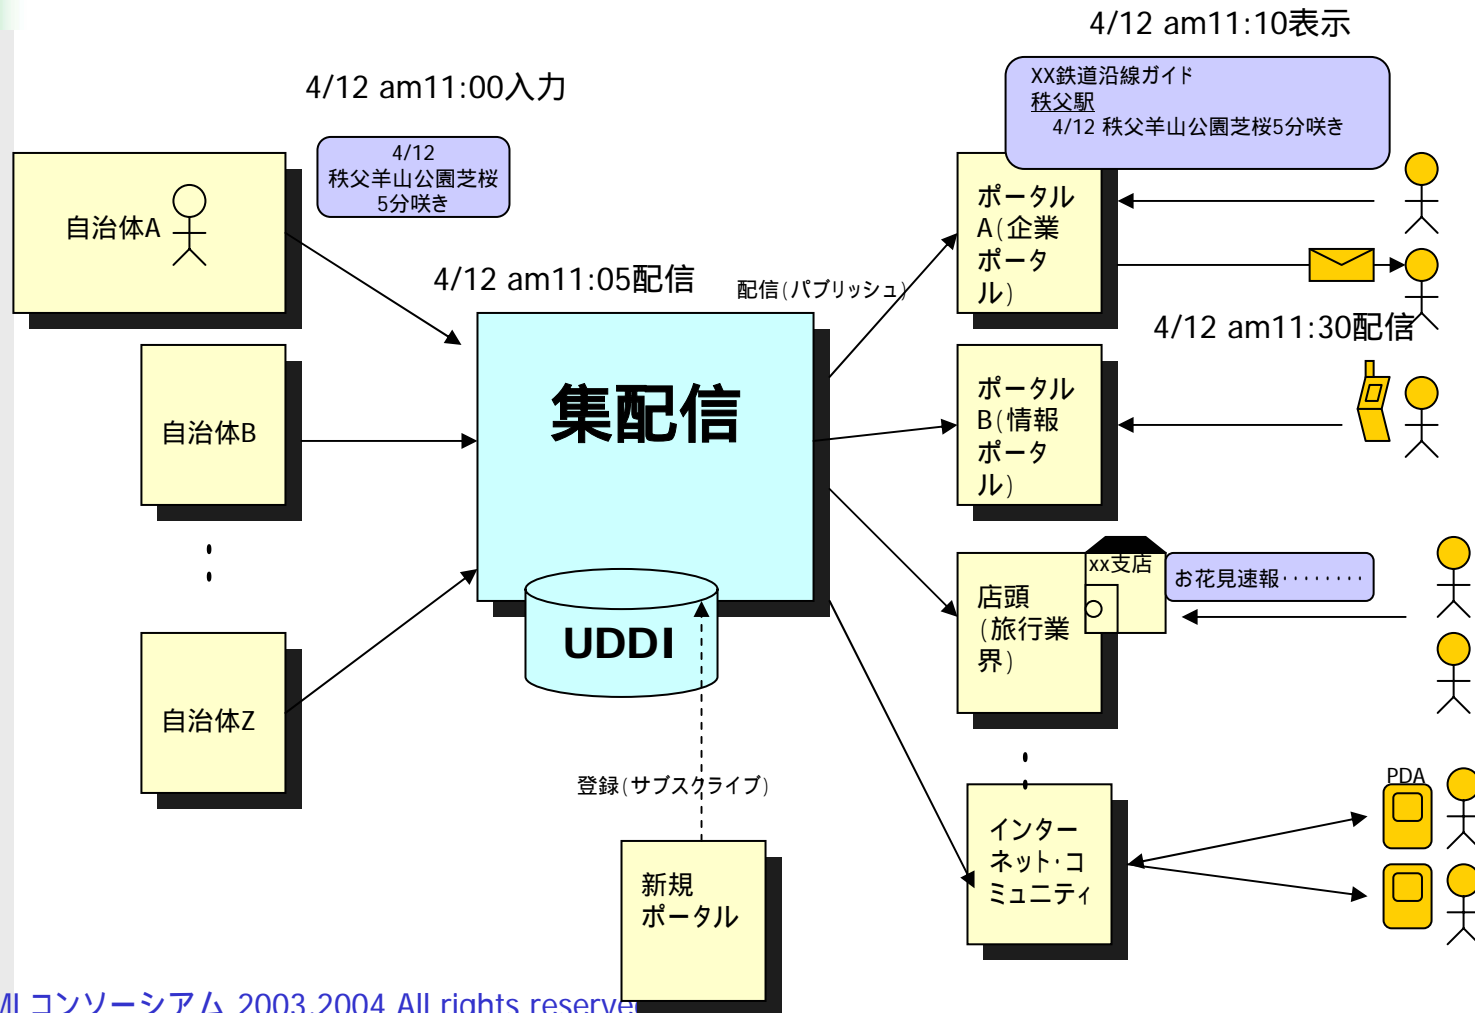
4/12 am11:10表示

4/12 am11:00入力

XX鉄道沿線ガイド
秩父駅
4/12 秩父羊山公園芝桜5分咲き

4/12
秩父羊山公園芝桜
5分咲き

自治体A

ポータルA(企業ポータル)

4/12 am11:05配信

配信(パブリッシュ)

4/12 am11:30配信

集配信

自治体B

ポータルB(情報ポータル)

xx支店

お花見速報・・・・・・・

店頭(旅行業界)

UDDI

自治体Z

登録(サブスクライブ)

PDA

インターネット・コミュニティ

新規ポータル

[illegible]Lコンソーシアム 2003,2004 All rights reserve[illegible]